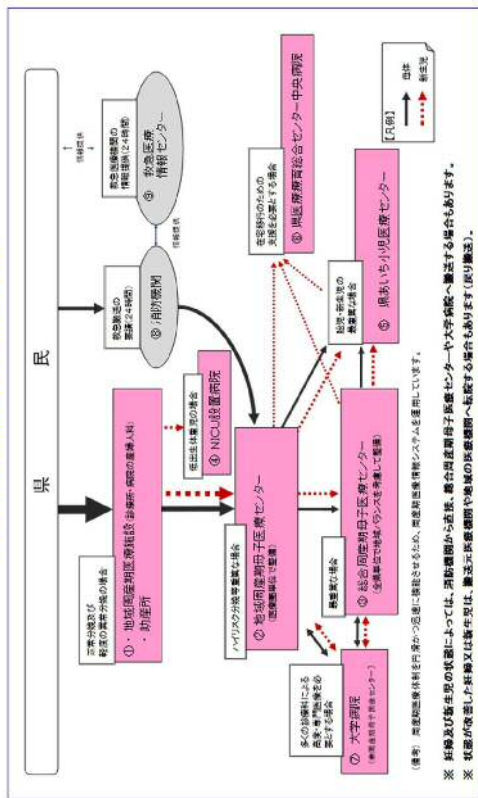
県　民

情報提供

救急医療の情報提供（24時間）

⑨ 救急医療情報センター

情報提供

救急搬送の要請（24時間）

⑩ 消防機関

正常分娩及び軽度の異常分娩の場合

① ・地域周産期医療関連施設（診療所・病院の産婦人科）
・助産院

低出生体重児の場合

④ NICU設置病院

ハイリスク分娩等重篤な場合

② 地域周産期母子医療センター（県医療圏単位で整備）

在宅移行のため支援を必要とする場合

⑥ 周産期医療総合センター中央病院

新生児・乳幼児の救急医療の場合

⑤ 県あいち小児医療センター

重篤な場合

③ 総合周産期母子医療センター（全県単位で地域バランスを考慮して整備）

多くの診療科による高度・専門医療を必要とする場合

⑦ 大学病院（新生児科不在の医療センター）

【凡例】
母体
新生児

（備考）周産期医療体制を円滑かつ迅速に機能させるため、周産期医療情報システムを運用しています。

※ 妊婦及び新生児の状態によっては、消防機関から直接、総合周産期母子医療センターや大学病院へ搬送する場合もあります。
※ 状態が改善した妊婦又は新生児は、搬送元医療機関や地域の医療機関へ転院する場合もあります（戻り搬送）。